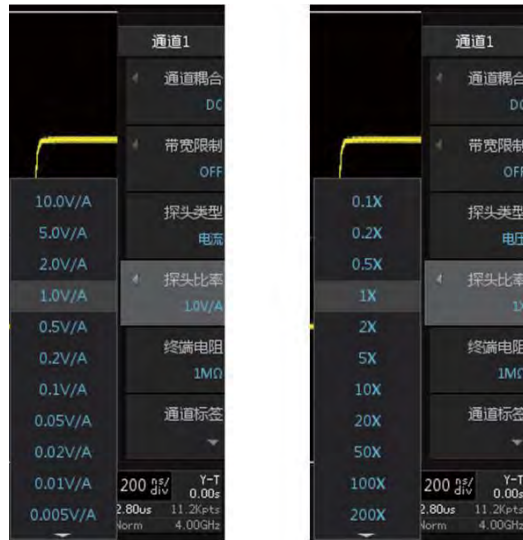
通道1

通道耦合
DC

带宽限制
OFF

探头类型
电流

探头比率
1.0V/A

终端电阻
1MΩ

通道标签

10.0V/A
5.0V/A
2.0V/A
1.0V/A
0.5V/A
0.2V/A
0.1V/A
0.05V/A
0.02V/A
0.01V/A
0.005V/A

200 ns/div
Y-T
0.00s
2.80us
11.2Kpts
Norm
4.00GHz

通道1

通道耦合
DC

带宽限制
OFF

探头类型
电压

探头比率
1X

终端电阻
1MΩ

通道标签

0.1X
0.2X
0.5X
1X
2X
5X
10X
20X
50X
100X
200X

200 ns/div
Y-T
0.00s
2.80us
11.2Kpts
Norm
4.00GHz